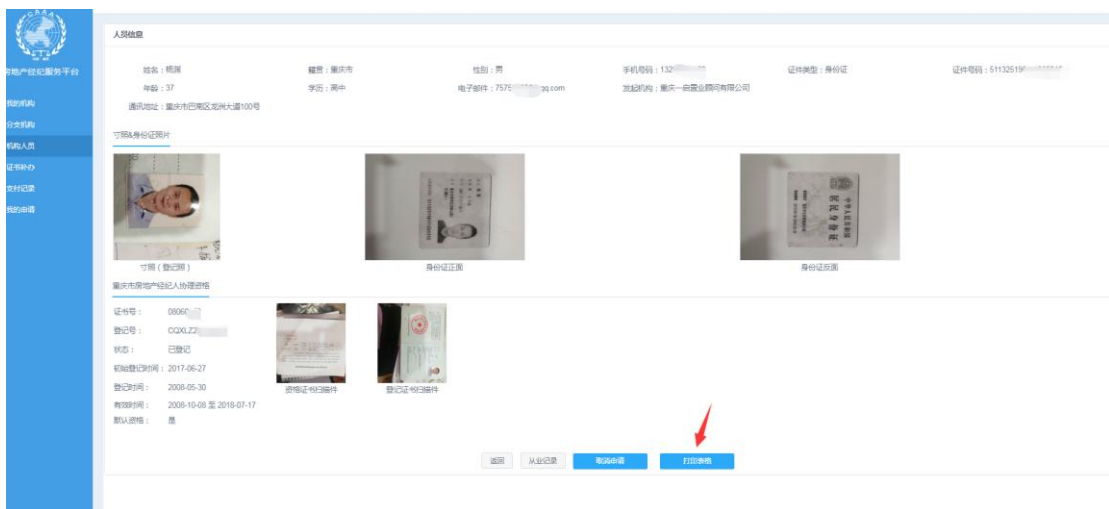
房地产经纪服务平台

我的机构
分支机构
机构人员
证书补办
支付记录
我的申请

人员信息

姓名：杨屏
籍贯：重庆市
性别：男
手机号码：132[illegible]
证件类型：身份证
证件号码：511325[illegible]
年龄：37
学历：高中
电子邮件：7575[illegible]qq.com
发起机构：重庆一向置业顾问有限公司
通讯地址：重庆市巴南区龙洲大道100号

寸照&身份证照片

寸照（登记照）
身份证正面
身份证反面

重庆市房地产经纪人协理资格

证书号：0806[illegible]
登记号：CQXLZ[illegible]
状态：已登记
初始登记时间：2017-06-27
登记时间：2008-05-30
有效时间：2008-10-08 至 2018-07-17
默认资格：是

资格证书扫描件
登记证书扫描件

返回
从业记录
取消申请
打印表格